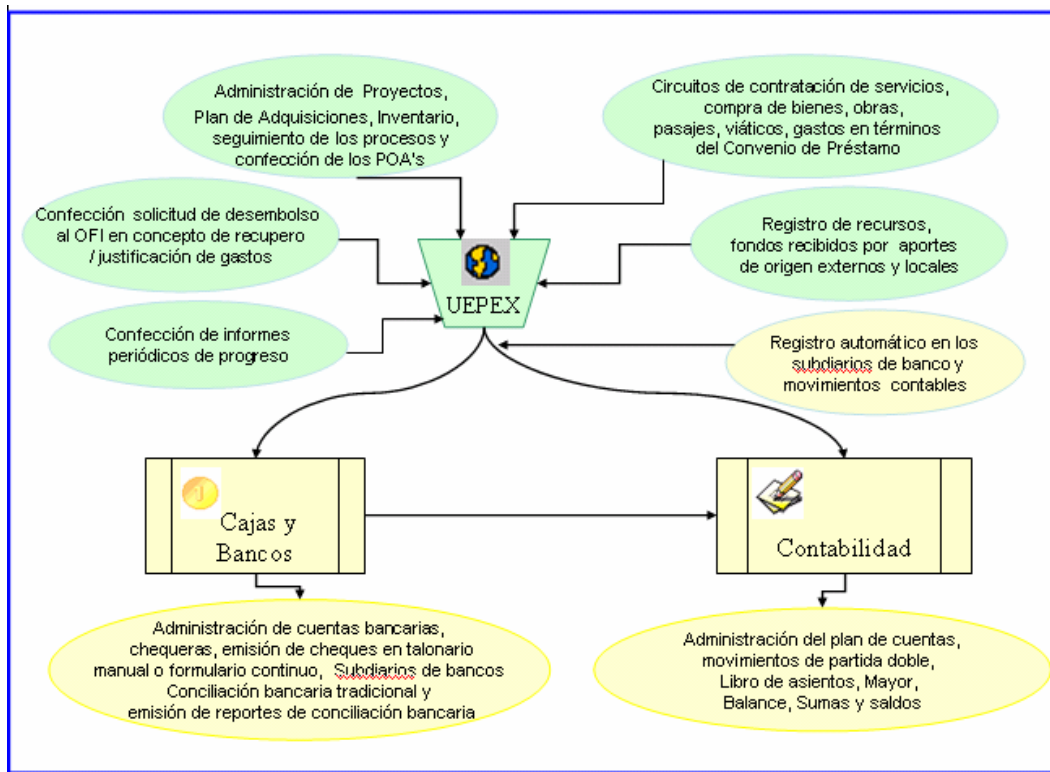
Administración de Proyectos, Plan de Adquisiciones, Inventario, seguimiento de los procesos y confección de los POA's

Circuitos de contratación de servicios, compra de bienes, obras, pasajes, viáticos, gastos en términos del Convenio de Préstamo

Confección solicitud de desembolso al OFI en concepto de recupero / justificación de gastos

Registro de recursos, fondos recibidos por aportes de origen externos y locales

UEPEX

Confección de informes periódicos de progreso

Registro automático en los subdiarios de banco y movimientos contables

Cajas y Bancos

Contabilidad

Administración de cuentas bancarias, chequeras, emisión de cheques en talonario manual o formulario continuo, Subdiarios de bancos Conciliación bancaria tradicional y emisión de reportes de conciliación bancaria

Administración del plan de cuentas, movimientos de partida doble, Libro de asientos, Mayor, Balance, Sumas y saldos